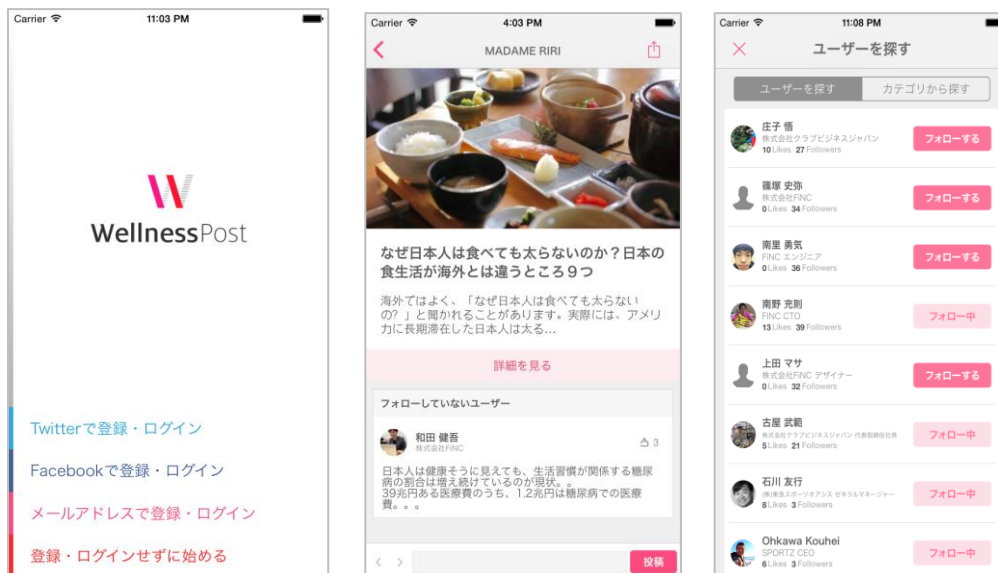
Carrier 11:03 PM

WellnessPost

Twitterで登録・ログイン

Facebookで登録・ログイン

メールアドレスで登録・ログイン

登録・ログインせずに始める

Carrier 4:03 PM

MADAME RIRI

なぜ日本人は食べても太らないのか？日本の食生活が海外とは違うところ９つ

海外ではよく、「なぜ日本人は食べても太らないの？」と聞かれることがあります。実際には、アメリカに長期滞在した日本人は太る...

詳細を見る

フォローしていないユーザー

和田 健吾
株式会社FINC

3

日本人は健康そうに見えても、生活習慣が関係する糖尿病の割合は増え続けているのが現状。。
39兆円ある医療費のうち、1.2兆円は糖尿病での医療費。。。

投稿

Carrier 11:08 PM

ユーザーを探す

ユーザーを探す | カテゴリから探す

庄子 悟
株式会社クラブビジネスジャパン
10 Likes 27 Followers
フォローする

篠塚 史弥
株式会社FINC
0 Likes 34 Followers
フォローする

南里 勇気
FINC エンジニア
0 Likes 36 Followers
フォローする

南野 充則
FINC CTO
13 Likes 39 Followers
フォロー中

上田 マサ
株式会社FINC デザイナー
0 Likes 32 Followers
フォローする

古屋 武範
株式会社クラブビジネスジャパン 代表取締役社長
5 Likes 21 Followers
フォロー中

石川 友行
(株)東急スポーツオアシス ゼネラルマネージャー
8 Likes 3 Followers
フォロー中

Ohkawa Kouhei
SPORTZ CEO
6 Likes 3 Followers
フォロー中